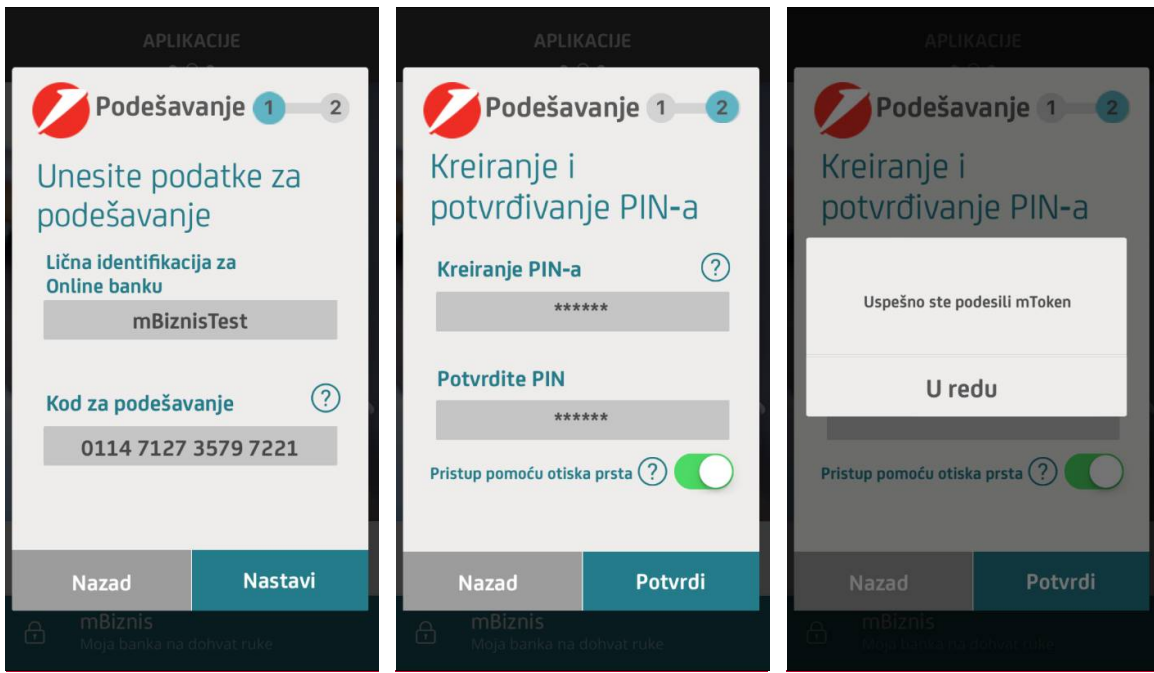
APLIKACIJE

Podešavanje 1 2

Unesite podatke za podešavanje

Lična identifikacija za Online banku

mBiznisTest

Kod za podešavanje ?

0114 7127 3579 7221

Nazad Nastavi

mBiznis
Moja banka na dohvat ruke

APLIKACIJE

Podešavanje 1 2

Kreiranje i potvrđivanje PIN-a

Kreiranje PIN-a ?

******

Potvrdite PIN

******

Pristup pomoću otiska prsta ?

Nazad Potvrdi

mBiznis
Moja banka na dohvat ruke

APLIKACIJE

Podešavanje 1 2

Kreiranje i potvrđivanje PIN-a

Uspešno ste podesili mToken

U redu

Pristup pomoću otiska prsta ?

Nazad Potvrdi

mBiznis
Moja banka na dohvat ruke